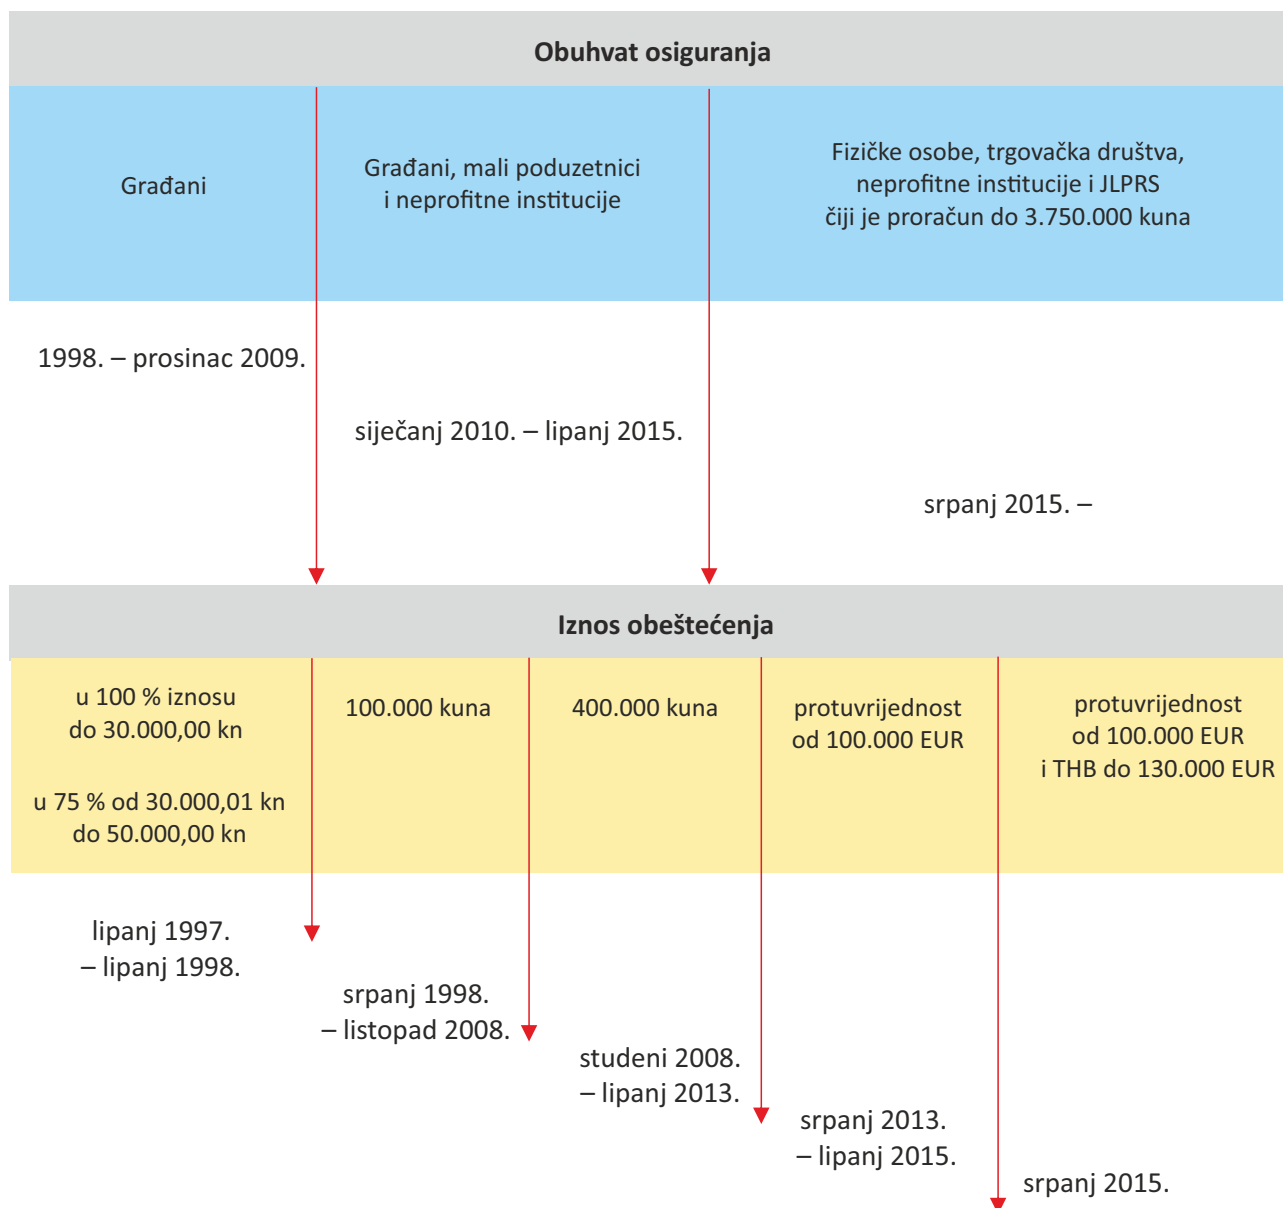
Obuhvat osiguranja

Građani

Građani, mali poduzetnici i neprofitne institucije

Fizičke osobe, trgovačka društva, neprofitne institucije i JLPRS čiji je proračun do 3.750.000 kuna

1998. – prosinac 2009.

siječanj 2010. – lipanj 2015.

srpanj 2015. –

Iznos obeštećenja

u 100 % iznosu do 30.000,00 kn

u 75 % od 30.000,01 kn do 50.000,00 kn

100.000 kuna

400.000 kuna

protuvrijednost od 100.000 EUR

protuvrijednost od 100.000 EUR i THB do 130.000 EUR

lipanj 1997. – lipanj 1998.

srpanj 1998. – listopad 2008.

studeni 2008. – lipanj 2013.

srpanj 2013. – lipanj 2015.

srpanj 2015.